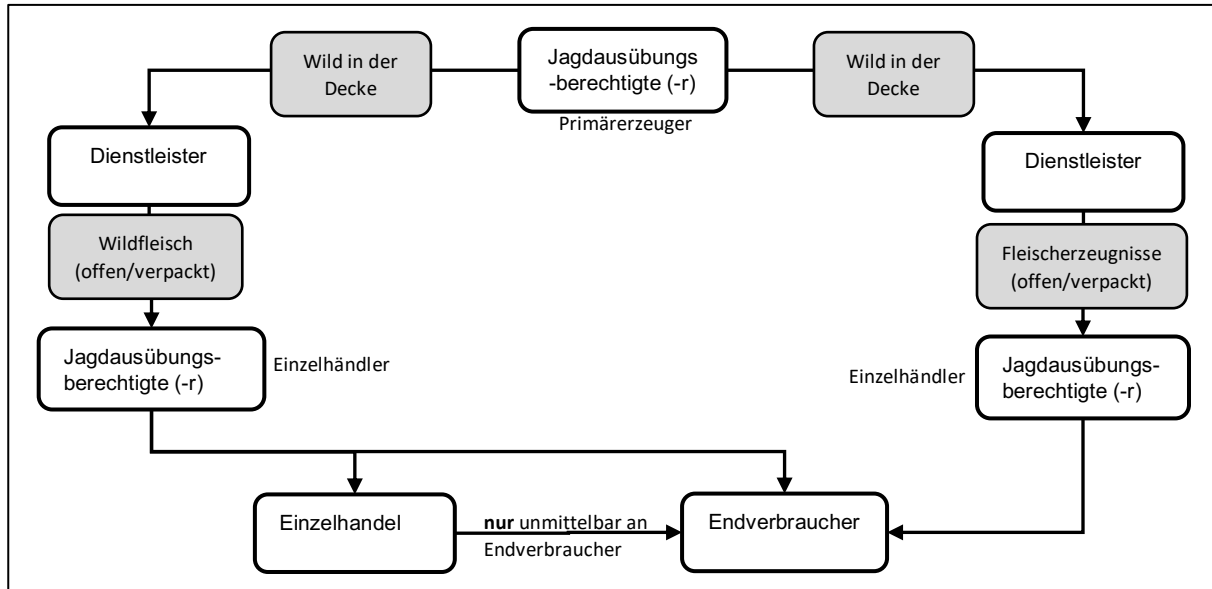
Wild in der Decke

Jagdausübungs-berechtigte (-r)

Primärerzeuger

Wild in der Decke

Dienstleister

Dienstleister

Wildfleisch (offen/verpackt)

Fleischerzeugnisse (offen/verpackt)

Jagdausübungsberechtigte (-r)

Einzelhändler

Einzelhändler

Jagdausübungsberechtigte (-r)

Einzelhandel

**nur** unmittelbar an Endverbraucher

Endverbraucher